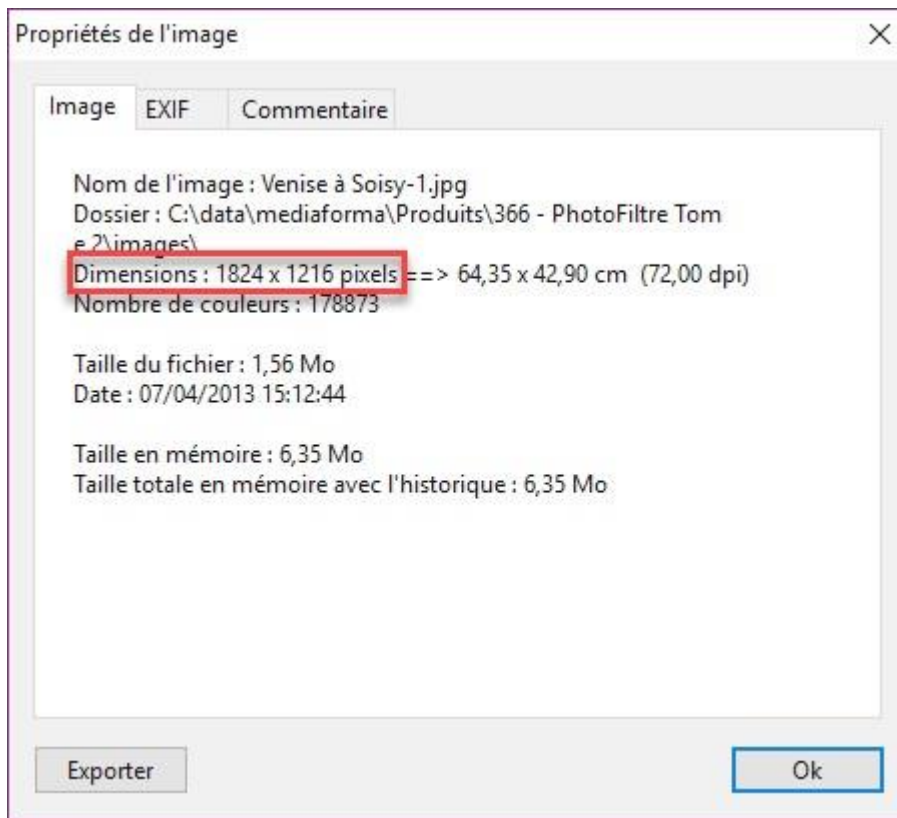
Propriétés de l'image

×

Image
EXIF
Commentaire

Nom de l'image : Venise à Soisy-1.jpg
Dossier : C:\data\mediaforma\Produits\366 - PhotoFiltre Tom e 2\images\
Dimensions : 1824 x 1216 pixels ==> 64,35 x 42,90 cm (72,00 dpi)
Nombre de couleurs : 178873

Taille du fichier : 1,56 Mo
Date : 07/04/2013 15:12:44

Taille en mémoire : 6,35 Mo
Taille totale en mémoire avec l'historique : 6,35 Mo

Exporter
Ok